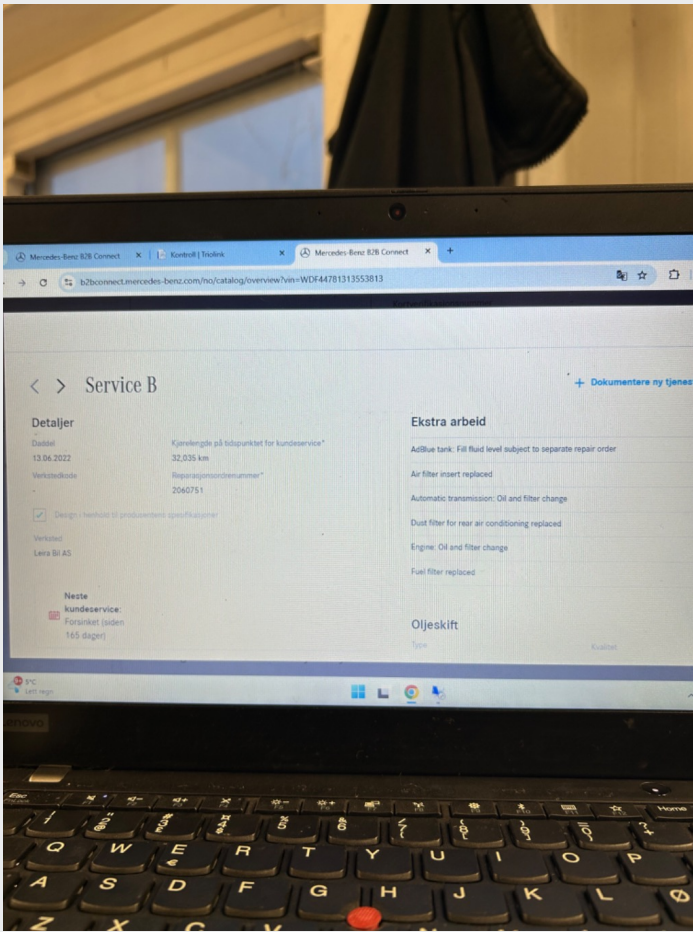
Mercedes-Benz B2B Connect ×
Kontroll | Triolink ×
Mercedes-Benz B2B Connect ×
+

b2bconnect.mercedes-benz.com/no/catalog/overview?vin=WDF44781313553813

< > Service B

+ Dokumentere ny tjenes

Detaljer

Dato*
13.06.2022

Kjørelengde på tidspunktet for kundeservice*
32,035 km

Verkstedkode
-

Reparasjonsordrenummer*
2060751

Design i henhold til produsentens spesifikasjoner

Verksted
Leira Bil AS

Neste kundeservice:
Forsinket (siden 165 dager)

Ekstra arbeid

AdBlue tank: Fill fluid level subject to separate repair order

Air filter insert replaced

Automatic transmission: Oil and filter change

Dust filter for rear air conditioning replaced

Engine: Oil and filter change

Fuel filter replaced

Oljeskift

Type

Kvalitet

5°C
Lett regn

lenovo

Esc
Home
Q W E R T Y U I O P
A S D F G H J K L Ø
Z X C V